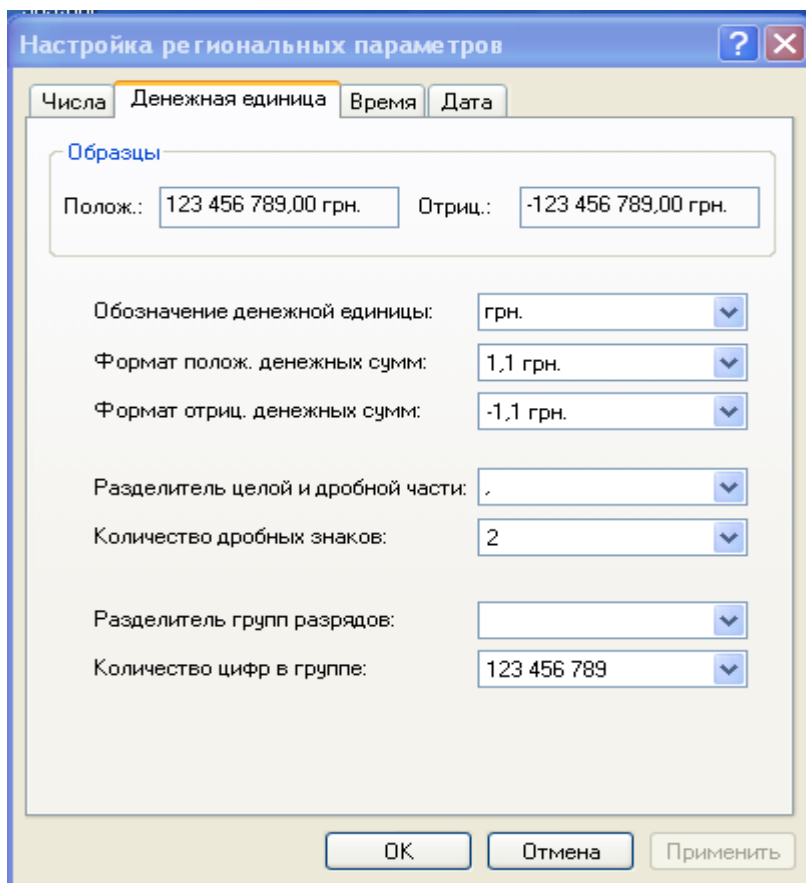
Настройка региональных параметров

Числа | Денежная единица | Время | Дата

Образцы

Полож.: 123 456 789,00 грн. Отриц.: -123 456 789,00 грн.

Обозначение денежной единицы: грн.

Формат полож. денежных сумм: 1,1 грн.

Формат отриц. денежных сумм: -1,1 грн.

Разделитель целой и дробной части: ,

Количество дробных знаков: 2

Разделитель групп разрядов:

Количество цифр в группе: 123 456 789

OK Отмена Применить